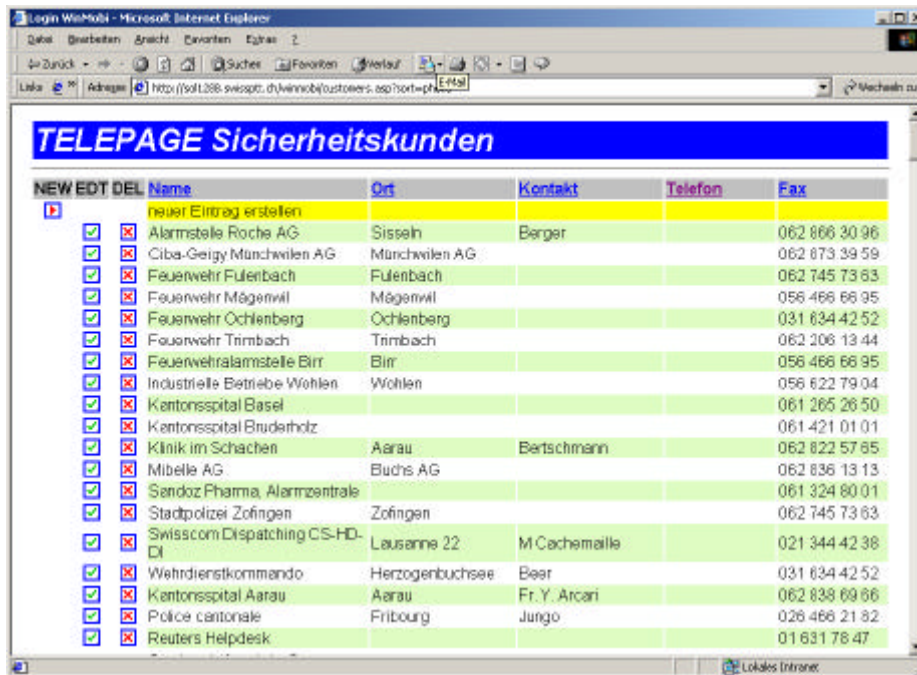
Login WinMobi - Microsoft Internet Explorer

Datei Bearbeiten Ansicht Favoriten Extras ?

Zurück Suchen Favoriten Verlauf

E-Mail

Links Adresse http://sol1.288.swisspt.ch/winmobi/customers.asp?sort=ph

Wechseln zu

TELEPAGE Sicherheitskunden

| NEW | EDT | DEL | Name | Ort | Kontakt | Telefon | Fax |
|---|---|---|---|---|---|---|---|
| | | | neuer Eintrag erstellen | | | | |
| | | | Alarmstelle Roche AG | Sisseln | Berger | | 062 866 30 96 |
| | | | Ciba-Geigy Münchwilen AG | Münchwilen AG | | | 062 873 39 59 |
| | | | Feuerwehr Fulenbach | Fulenbach | | | 062 745 73 63 |
| | | | Feuerwehr Mägenwil | Mägenwil | | | 056 466 66 95 |
| | | | Feuerwehr Ochlenberg | Ochlenberg | | | 031 634 42 52 |
| | | | Feuerwehr Trimbach | Trimbach | | | 062 206 13 44 |
| | | | Feuerwehralarmstelle Birr | Birr | | | 056 466 66 95 |
| | | | Industrielle Betriebe Wohlen | Wohlen | | | 056 622 79 04 |
| | | | Kantonsspital Basel | | | | 061 265 26 50 |
| | | | Kantonsspital Bruderholz | | | | 061 421 01 01 |
| | | | Klinik im Schachen | Aarau | Bertschmann | | 062 822 57 65 |
| | | | Mibelle AG | Buchs AG | | | 062 836 13 13 |
| | | | Sandoz Pharma, Alarmzentrale | | | | 061 324 80 01 |
| | | | Stadtpolizei Zofingen | Zofingen | | | 062 745 73 63 |
| | | | Swisscom Dispatching CS-HD-DI | Lausanne 22 | M Cachemaille | | 021 344 42 38 |
| | | | Wehrdienstkommando | Herzogenbuchsee | Beer | | 031 634 42 52 |
| | | | Kantonsspital Aarau | Aarau | Fr. Y. Arcari | | 062 838 69 66 |
| | | | Police cantonale | Fribourg | Jungo | | 026 466 21 82 |
| | | | Reuters Helpdesk | | | | 01 631 78 47 |

Lokales Intranet